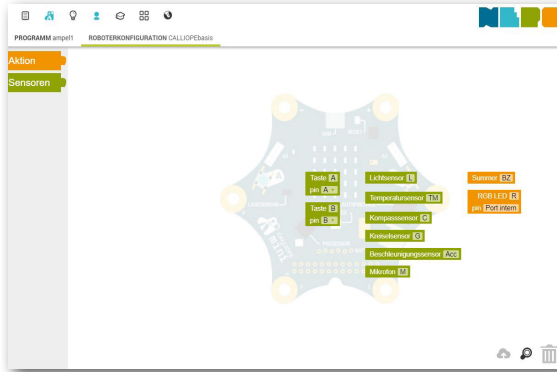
PROGRAMM ampel1 ROBOTERKONFIGURATION CALLIOPEbasis

Aktion
Sensoren

Taste A
pin A

Taste B
pin B

Lichtsensor L
Temperatursensor TM
Kompasssensor C
Kreiselsensor G
Beschleunigungssensor Acc
Mikrofon M

Summer BZ
RGB LED R
pin Port intern